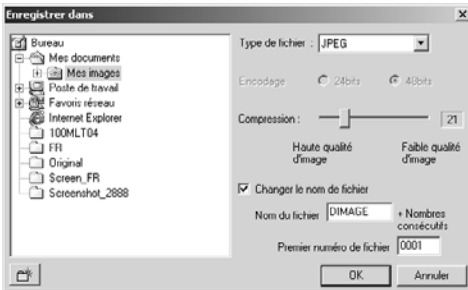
Enregistrer dans

Bureau
Mes documents
Mes images
Poste de travail
Favoris réseau
Internet Explorer
100MLT04
FR
Original
Screen_FR
Screenshot_2888

Type de fichier : JPEG

Encodage 24bits 48bits

Compression : 21

Haute qualité d'image
Faible qualité d'image

Changer le nom de fichier

Nom du fichier DIMAGE + Nombres consécutifs

Premier numéro de fichier 0001

OK
Annuler